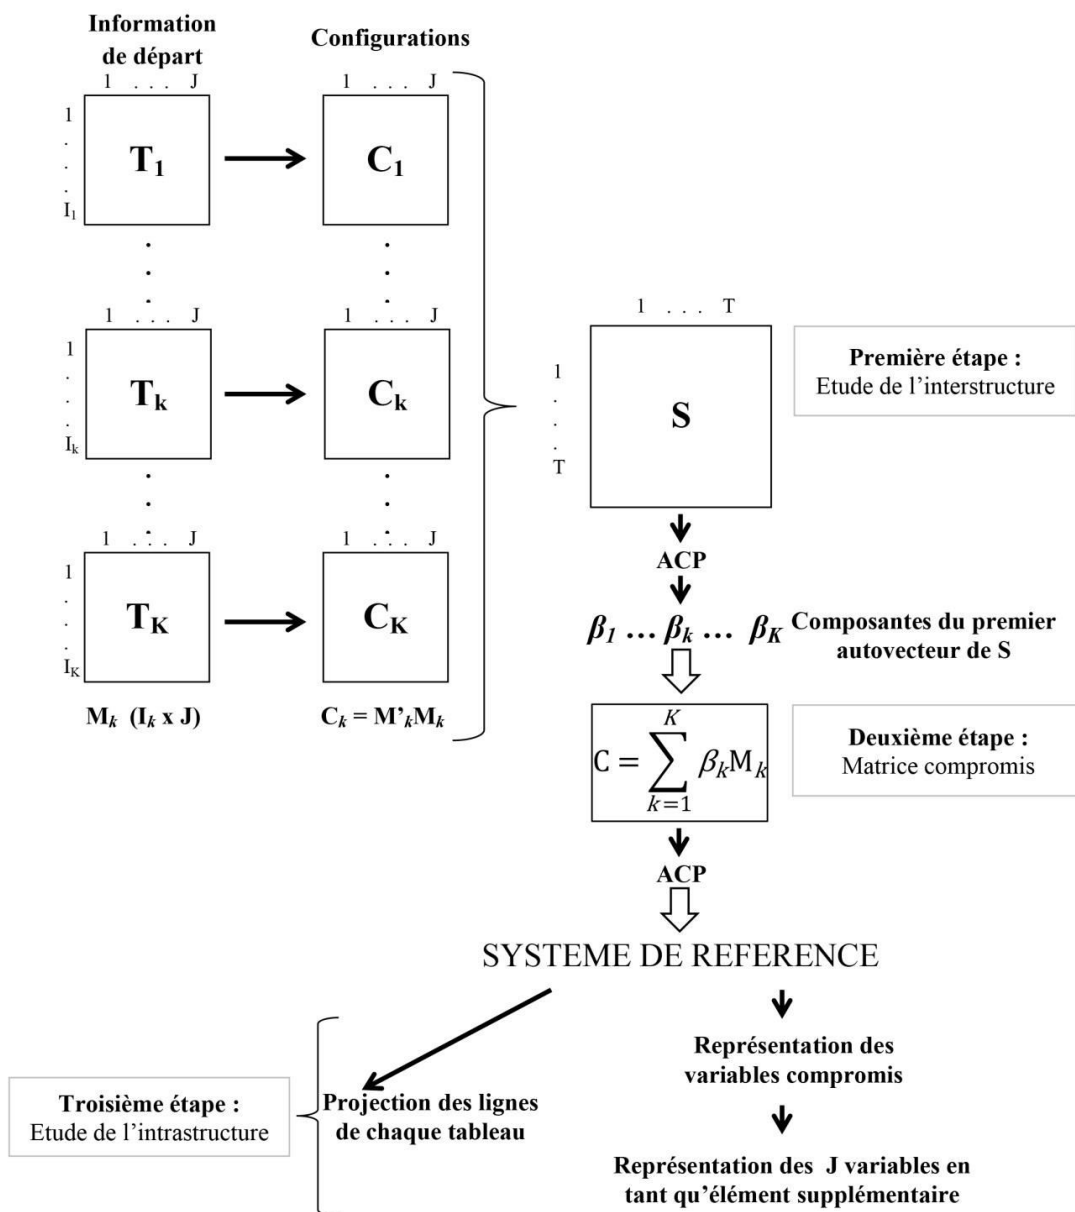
Information de départ

Configurations

1 . . . J

1 . . . J

1
.
.
.
$I_1$

$T_1$

$C_1$

1 . . . J

1 . . . J

1
.
.
.
$I_k$

$T_k$

$C_k$

1 . . . J

1 . . . J

1
.
.
.
$I_K$

$T_K$

$C_K$

$M_k$ ($I_k$ x J)

$C_k = M'_k M_k$

1 . . . T

1
.
.
.
T

S

Première étape :
Etude de l'interstructure

ACP

$\beta_1 \dots \beta_k \dots \beta_K$ Composantes du premier autovecteur de S

$C = \sum_{k=1}^{K} \beta_k M_k$

Deuxième étape :
Matrice compromis

ACP

SYSTEME DE REFERENCE

Troisième étape :
Etude de l'intrastructure

Projection des lignes de chaque tableau

Représentation des variables compromis

Représentation des J variables en tant qu'élément supplémentaire